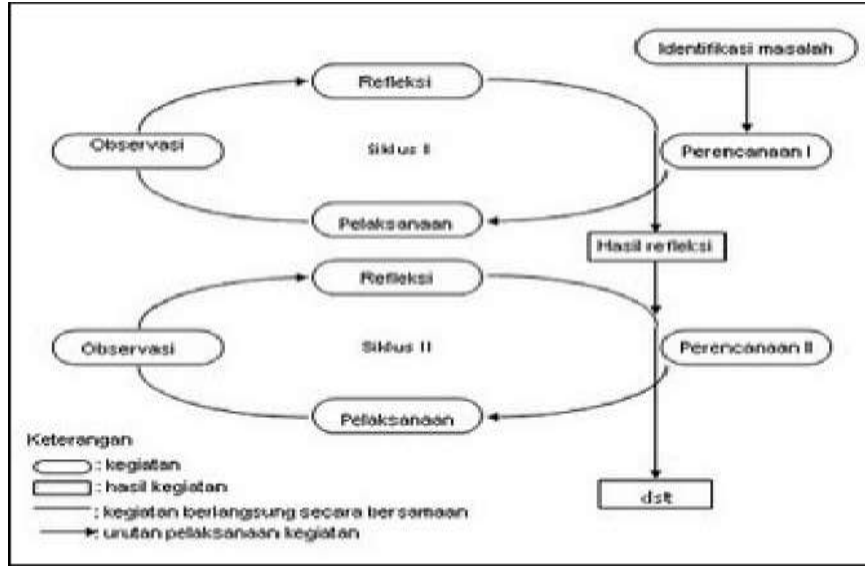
Identifikasi masalah

Refleksi

Observasi

Siklus I

Perencanaan I

Pelaksanaan

Hasil refleksi

Refleksi

Observasi

Siklus II

Perencanaan II

Pelaksanaan

Keterangan
: kegiatan
: hasil kegiatan
: kegiatan berlangsung secara bersamaan
: urutan pelaksanaan kegiatan

dst